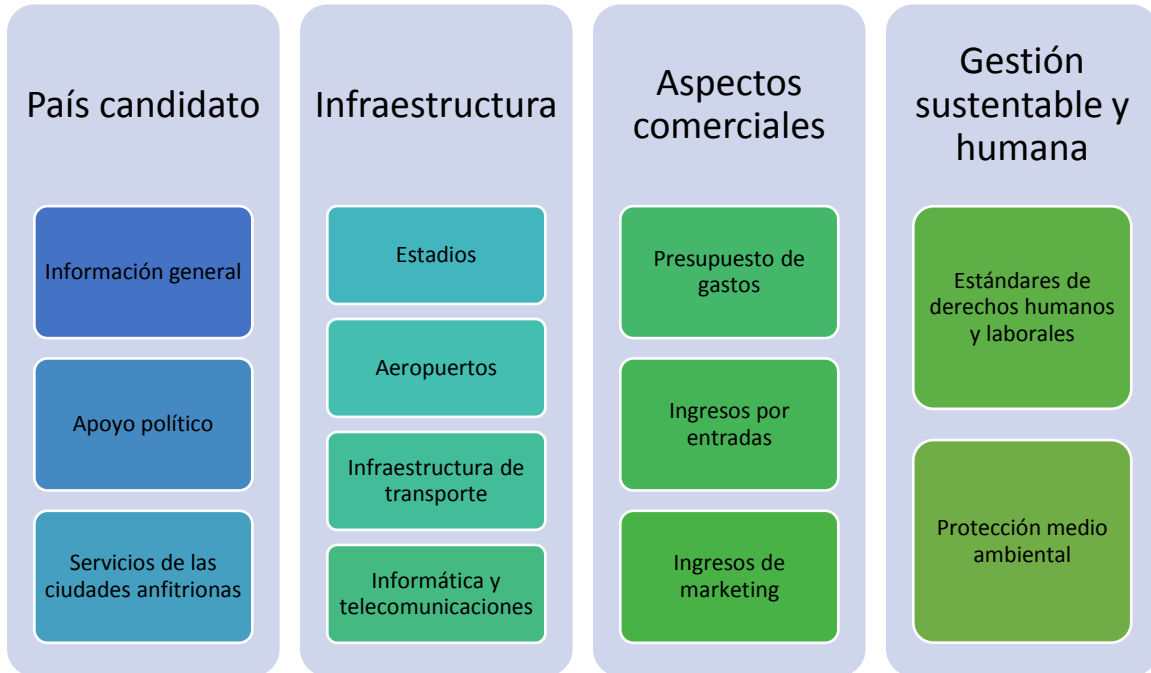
País candidato

Información general

Apoyo político

Servicios de las ciudades anfitrionas

Infraestructura

Estadios

Aeropuertos

Infraestructura de transporte

Informática y telecomunicaciones

Aspectos comerciales

Presupuesto de gastos

Ingresos por entradas

Ingresos de marketing

Gestión sustentable y humana

Estándares de derechos humanos y laborales

Protección medio ambiental